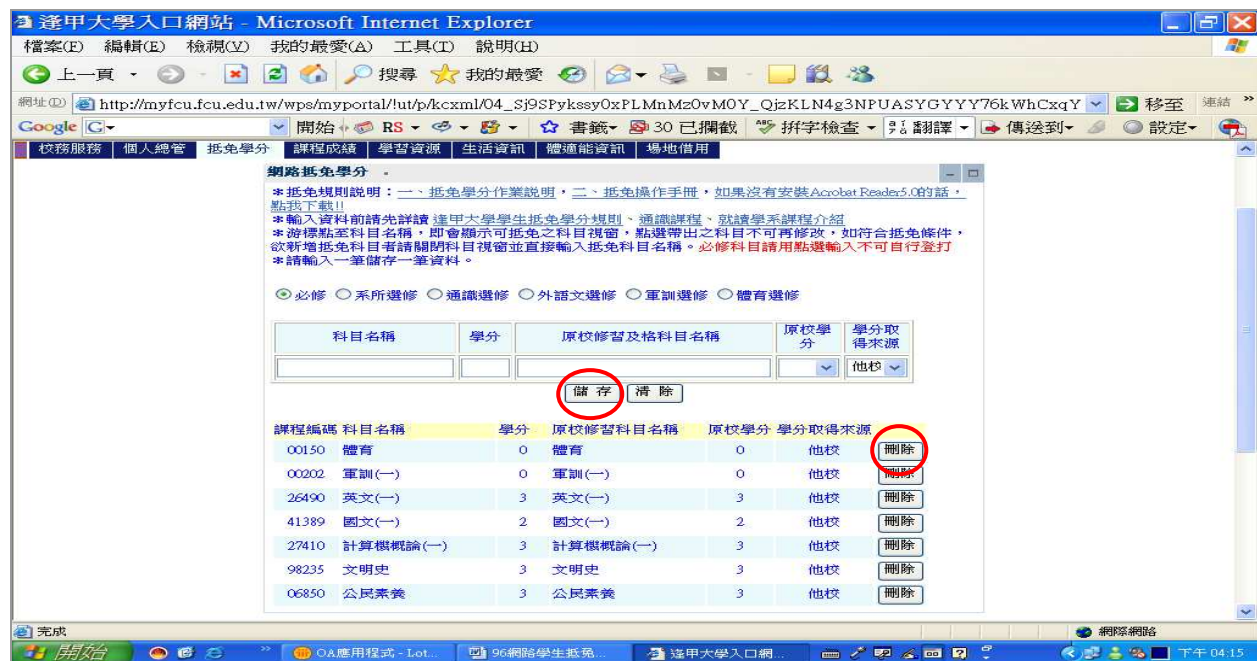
逢甲大學入口網站 - Microsoft Internet Explorer

檔案(F) 編輯(E) 檢視(V) 我的最愛(A) 工具(T) 說明(H)

上一頁 搜尋 我的最愛

網址(D) http://myfcu.fcu.edu.tw/wps/myportal/!ut/p/kcxml/04_Sj9SPykssy0xPLMnMz0vM0Y_QjzKLN4g3NPUASYGYYY76kWhCxqY 移至 連結

Google 開始 RS 書籤 30 已攔截 拼字檢查 翻譯 傳送到 設定

校務服務 個人總管 抵免學分 課程成績 學習資源 生活資訊 體適能資訊 場地借用

網路抵免學分

*抵免規則說明：一、抵免學分作業說明，二、抵免操作手冊，如果沒有安裝Acrobat Reader5.0的話，點我下載!!
*輸入資料前請先詳讀 逢甲大學學生抵免學分規則、通識課程、就讀學系課程介紹
*游標點至科目名稱，即會顯示可抵免之科目視窗，點選帶出之科目不可再修改，如符合抵免條件，欲新增抵免科目者請關閉科目視窗並直接輸入抵免科目名稱。必修科目請用點選輸入不可自行登打
*請輸入一筆儲存一筆資料。

必修 系所選修 通識選修 外語文選修 軍訓選修 體育選修

| 科目名稱 | 學分 | 原校修習及格科目名稱 | 原校學分 | 學分取得來源 |
|---|---|---|---|---|
| | | | | 他校 |

儲 存 清 除

| 課程編碼 | 科目名稱 | 學分 | 原校修習科目名稱 | 原校學分 | 學分取得來源 | |
|---|---|---|---|---|---|---|
| 00150 | 體育 | 0 | 體育 | 0 | 他校 | 刪除 |
| 00202 | 軍訓(一) | 0 | 軍訓(一) | 0 | 他校 | 刪除 |
| 26490 | 英文(一) | 3 | 英文(一) | 3 | 他校 | 刪除 |
| 41389 | 國文(一) | 2 | 國文(一) | 2 | 他校 | 刪除 |
| 27410 | 計算機概論(一) | 3 | 計算機概論(一) | 3 | 他校 | 刪除 |
| 98235 | 文明史 | 3 | 文明史 | 3 | 他校 | 刪除 |
| 06850 | 公民素養 | 3 | 公民素養 | 3 | 他校 | 刪除 |

完成 網際網路

開始 OA應用程式 - Lot... 96網路學生抵免... 逢甲大學入口網... 下午 04:15